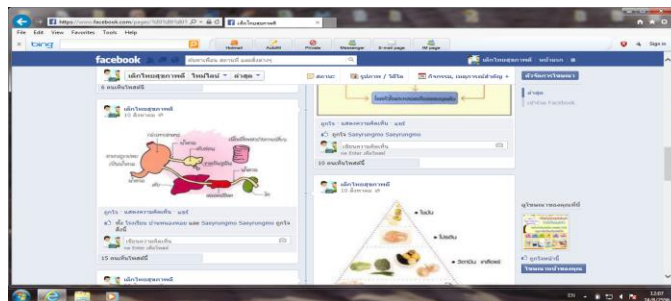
https://www.facebook.com/pages/ | เด็กไทยสุขภาพดี ×

File Edit View Favorites Tools Help

bing

Hotmail Autofill Private Messenger E-mail page IM page

facebook

ค้นหาบุคคล สถานที่ และสิ่งต่างๆ

เด็กไทยสุขภาพดี หน้าแรก

เด็กไทยสุขภาพดี ไทม์ไลน์ ล่าสุด

สถานะ รูปภาพ / วิดีโอ กิจกรรม, เหตุการณ์สำคัญ

ผู้จัดการโฆษณา

6 คนเห็นว่าดีมาก

เด็กไทยสุขภาพดี
10 สิงหาคม

ชอบ · แสดงความคิดเห็น · แชร์

เด็กไทยสุขภาพดี
10 สิงหาคม

ชอบ · แสดงความคิดเห็น · แชร์

Saeyungmo Saeyungmo ชอบสิ่งนี้

เขียนความคิดเห็น...
กด Enter เพื่อโพสต์

15 คนเห็นว่าดีมาก

ล่าสุด

ผู้ชมของเพจ

ดูโฆษณานี้

โฆษณาหน้าของคุณ

โปรโมทเพจ

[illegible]

ไขมัน

โปรตีน

วิตามิน

EN 12:07